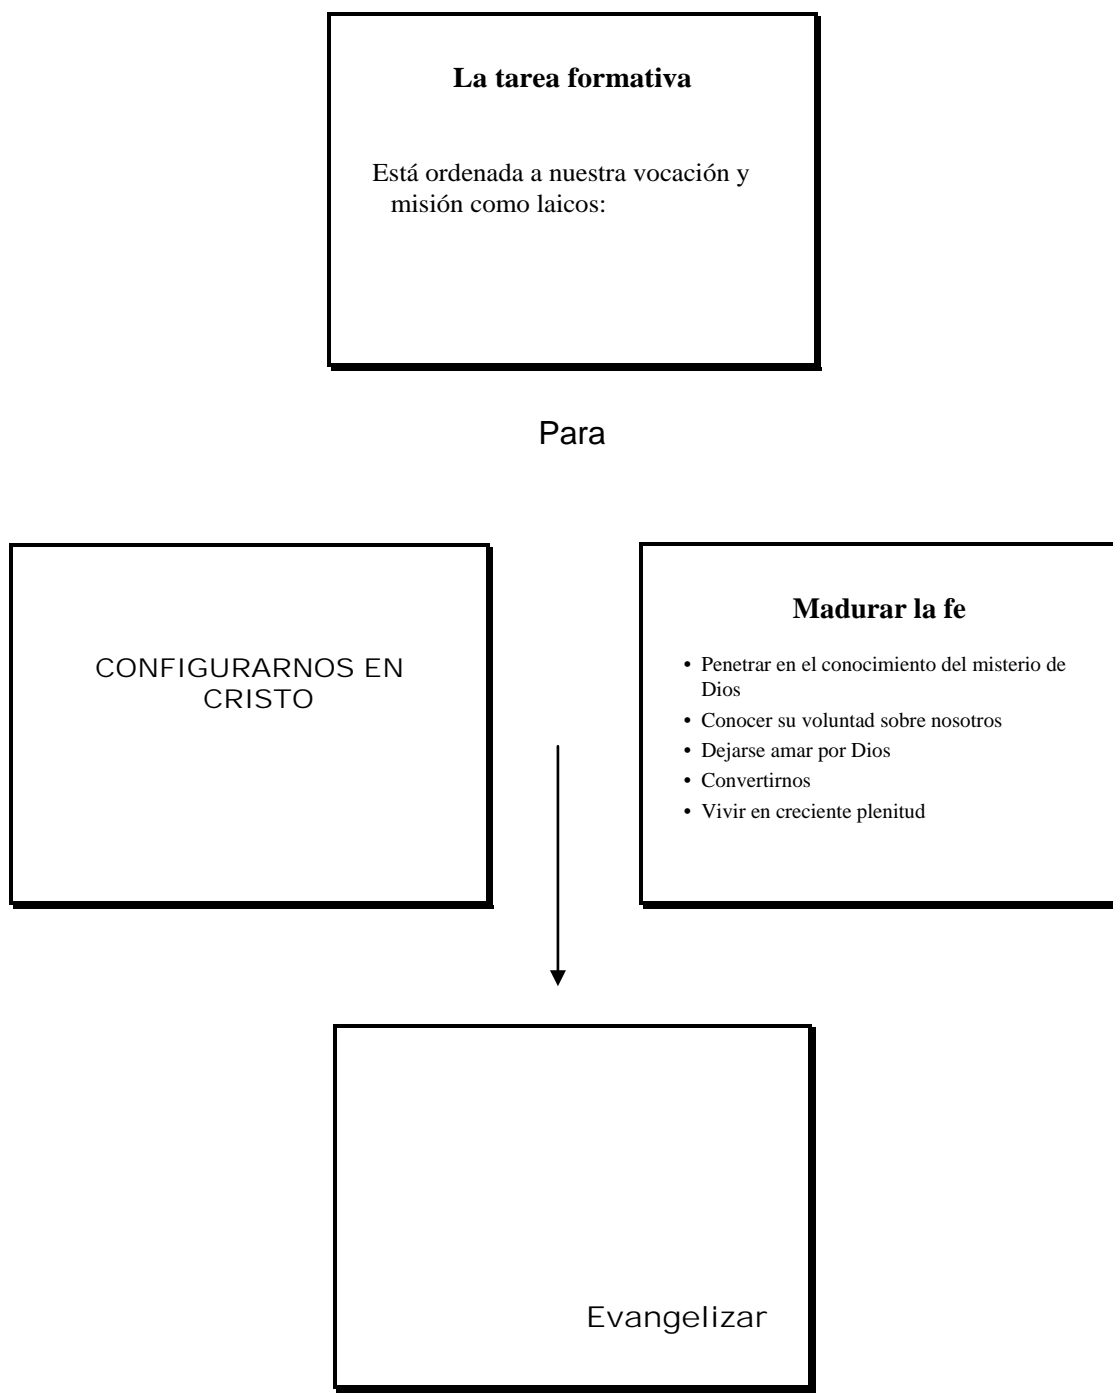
La tarea formativa

Está ordenada a nuestra vocación y misión como laicos:

Para

CONFIGURARNOS EN CRISTO

Madurar la fe

• Penetrar en el conocimiento del misterio de Dios
• Conocer su voluntad sobre nosotros
• Dejarse amar por Dios
• Convertirnos
• Vivir en creciente plenitud

Evangelizar